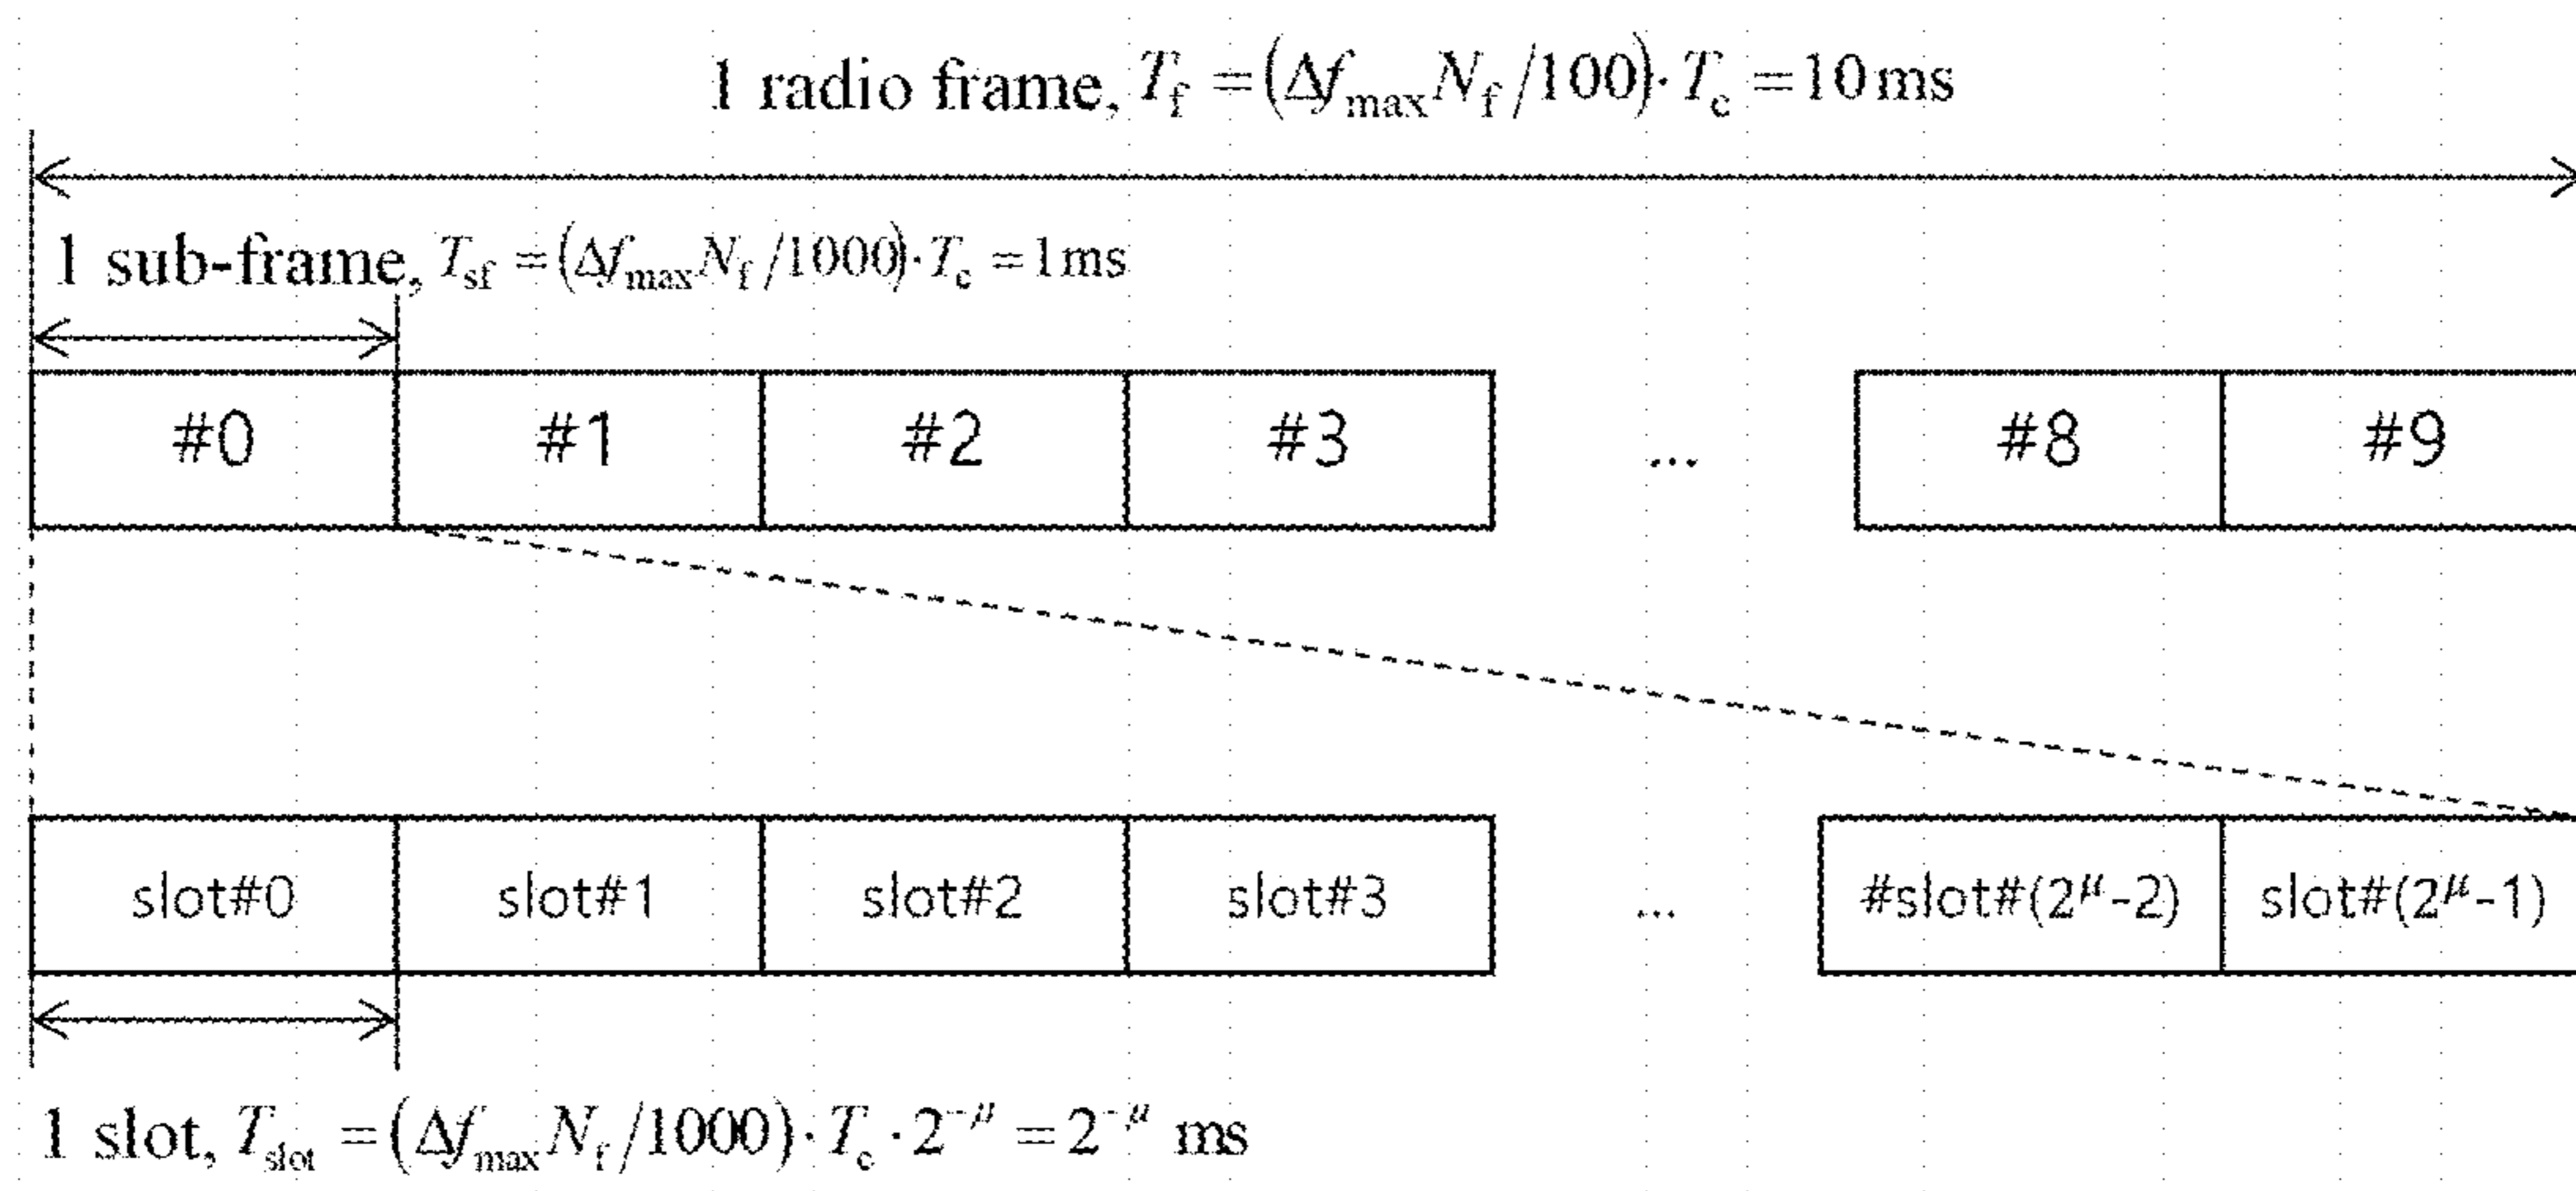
1 radio frame, $T_f = (\Delta f_{max} N_f / 100) \cdot T_c = 10\,ms$

1 sub-frame, $T_{sf} = (\Delta f_{max} N_f / 1000) \cdot T_c = 1\,ms$

| #0 | #1 | #2 | #3 | ... | #8 | #9 |
|---|---|---|---|---|---|---|

| slot#0 | slot#1 | slot#2 | slot#3 | ... | #slot#($2^{\mu}$-2) | slot#($2^{\mu}$-1) |
|---|---|---|---|---|---|---|

1 slot, $T_{slot} = (\Delta f_{max} N_f / 1000) \cdot T_c \cdot 2^{-\mu} = 2^{-\mu}$ ms